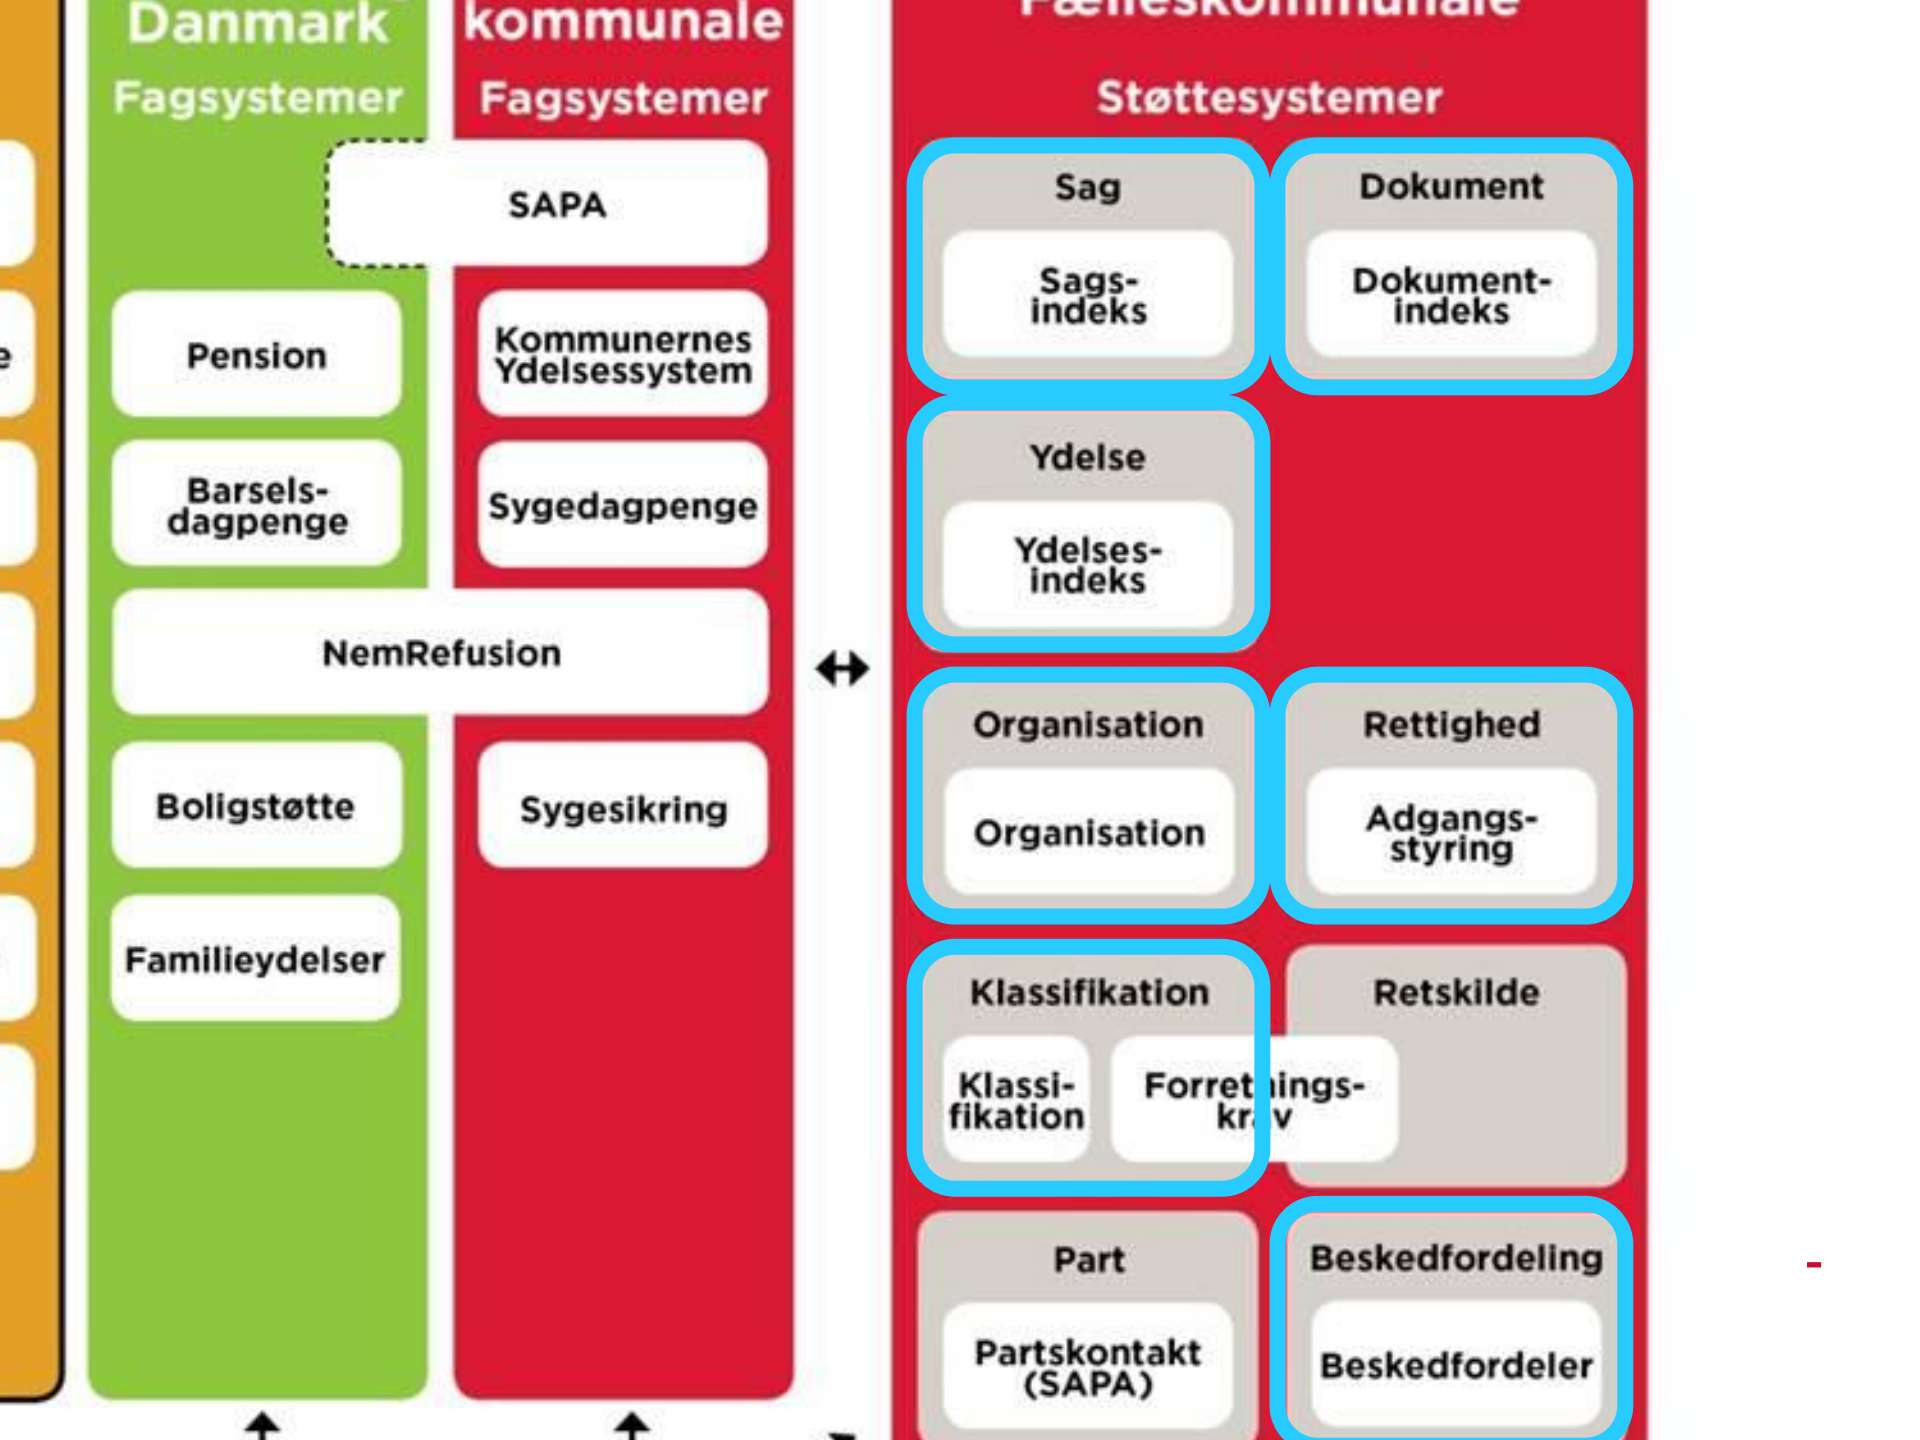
Danmark
Fagsystemer

kommunale
Fagsystemer

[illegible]
Støttesystemer

SAPA

Pension

Kommunernes Ydelsessystem

Barselsdagpenge

Sygedagpenge

NemRefusion

Boligstøtte

Sygesikring

Familieydelser

Sag
Sagsindeks

Dokument
Dokumentindeks

Ydelse
Ydelsesindeks

Organisation
Organisation

Rettighed
Adgangsstyring

Klassifikation
Klassifikation
Forret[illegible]ings-kr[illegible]v

Retskilde

Part
Partskontakt (SAPA)

Beskedfordeling
Beskedfordeler